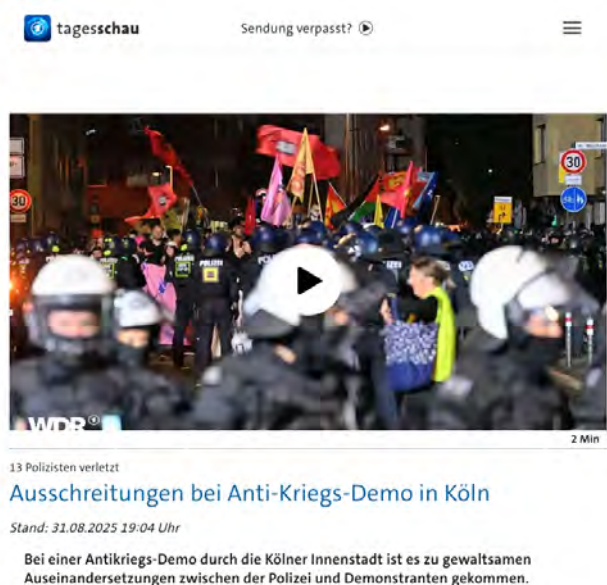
tagesschau

Sendung verpasst?

30

30

POLIZEI

POLIZEI

WDR

2 Min

13 Polizisten verletzt

Ausschreitungen bei Anti-Kriegs-Demo in Köln

Stand: 31.08.2025 19:04 Uhr

Bei einer Antikriegs-Demo durch die Kölner Innenstadt ist es zu gewaltsamen Auseinandersetzungen zwischen der Polizei und Demonstranten gekommen.